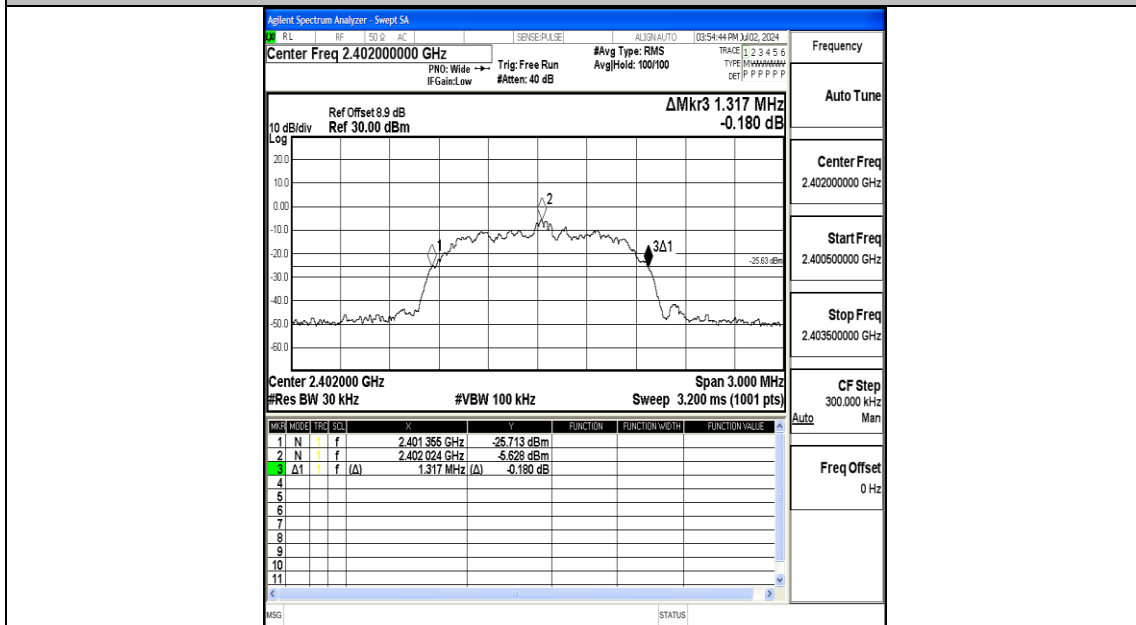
Agilent Spectrum Analyzer - Swept SA
RL RF 50 Ω AC SENSE:PULSE ALIGN AUTO 03:54:44 PM Jul 02, 2024
Center Freq 2.402000000 GHz
PNO: Wide IFGain:Low
Trig: Free Run
#Atten: 40 dB
#Avg Type: RMS
Avg|Hold: 100/100
TRACE 1 2 3 4 5 6
TYPE MWWWWW
DET P P P P P P

Ref Offset 8.9 dB
10 dB/div Ref 30.00 dBm
ΔMkr3 1.317 MHz
-0.180 dB

Log
20.0
10.0
0.00
-10.0
-20.0
-30.0
-40.0
-50.0
-60.0
1
2
3Δ1
-25.63 dBm

Center 2.402000 GHz
#Res BW 30 kHz
#VBW 100 kHz
Span 3.000 MHz
Sweep 3.200 ms (1001 pts)

| MKR | MODE | TRC | SCL | X | Y | FUNCTION | FUNCTION WIDTH | FUNCTION VALUE |
|---|---|---|---|---|---|---|---|---|
| 1 | N | 1 | f | 2.401 355 GHz | -25.713 dBm | | | |
| 2 | N | 1 | f | 2.402 024 GHz | -5.628 dBm | | | |
| 3 | Δ1 | 1 | f (Δ) | 1.317 MHz (Δ) | -0.180 dB | | | |
| 4 | | | | | | | | |
| 5 | | | | | | | | |
| 6 | | | | | | | | |
| 7 | | | | | | | | |
| 8 | | | | | | | | |
| 9 | | | | | | | | |
| 10 | | | | | | | | |
| 11 | | | | | | | | |

MSG
STATUS

Frequency
Auto Tune
Center Freq
2.402000000 GHz
Start Freq
2.400500000 GHz
Stop Freq
2.403500000 GHz
CF Step
300.000 kHz
Auto Man
Freq Offset
0 Hz